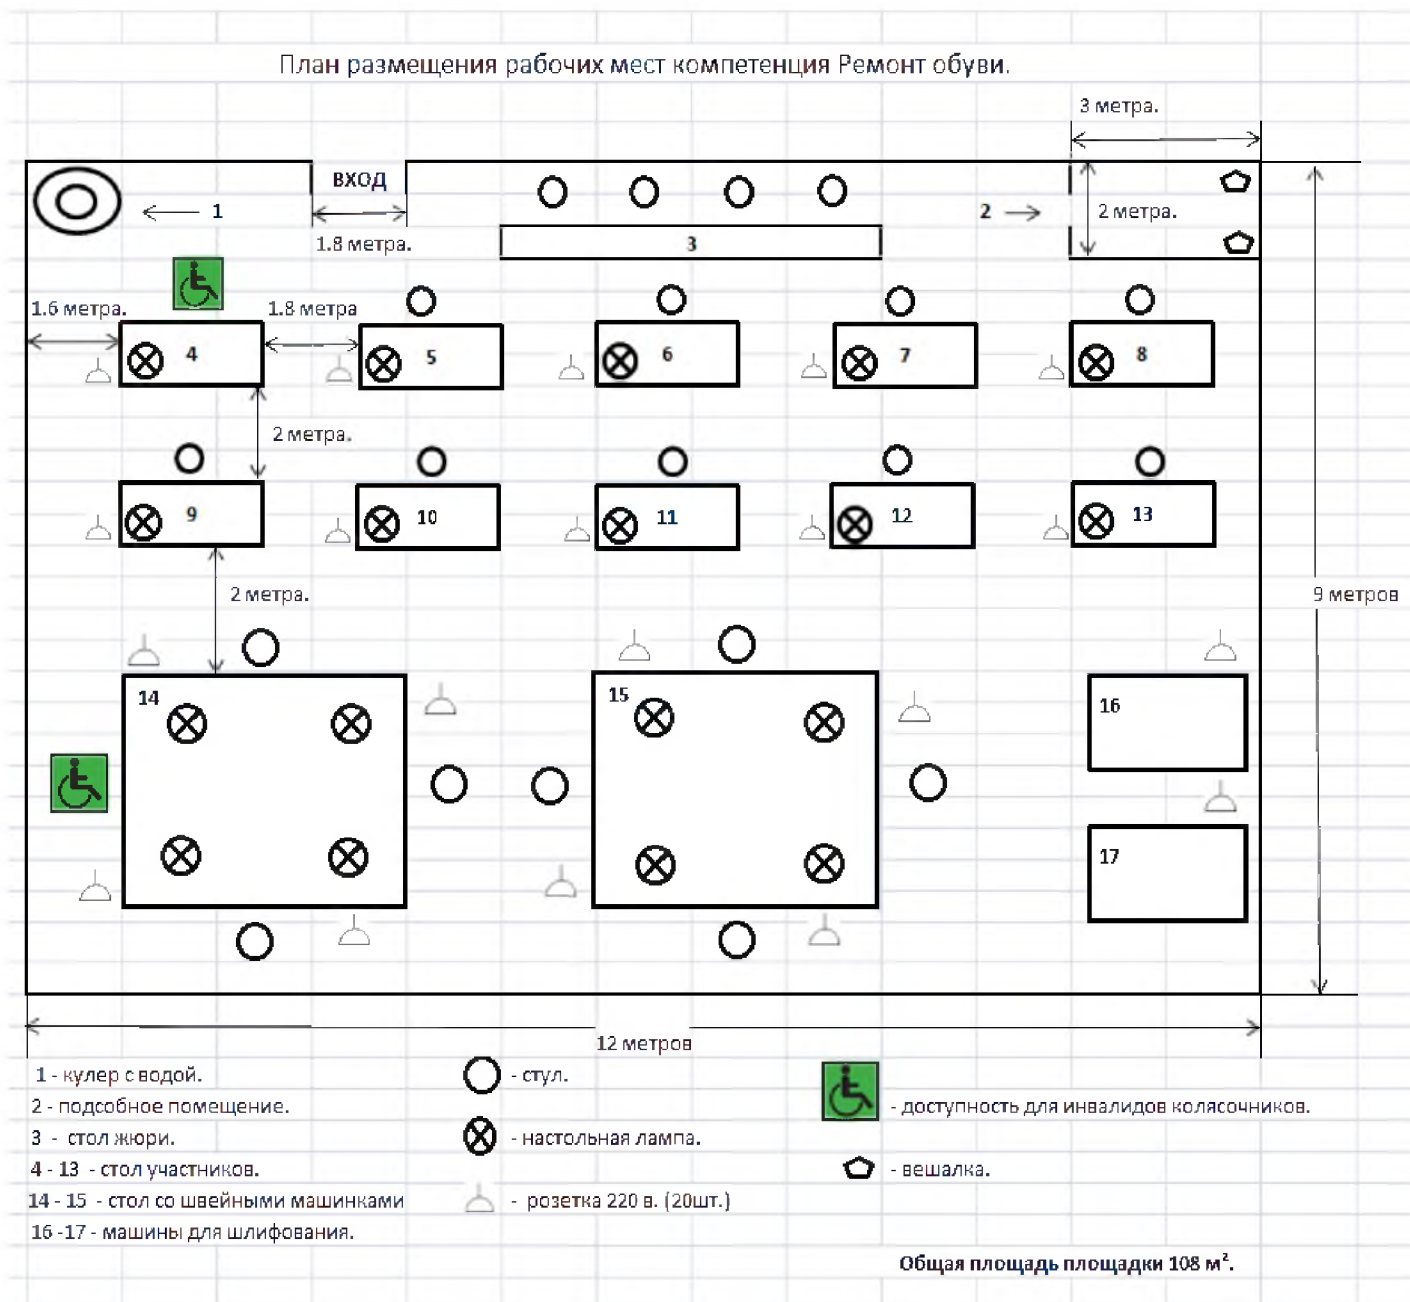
План размещения рабочих мест компетенция Ремонт обуви.

3 метра.

вход

1

1.8 метра.

3

2

2 метра.

1.6 метра.

1.8 метра

4

5

6

7

8

2 метра.

9

10

11

12

13

2 метра.

9 метров

14

15

16

17

12 метров

1 - кулер с водой.
2 - подсобное помещение.
3 - стол жюри.
4 - 13 - стол участников.
14 - 15 - стол со швейными машинками
16 -17 - машины для шлифования.

- стул.
- настольная лампа.
- розетка 220 в. (20шт.)

- доступность для инвалидов колясочников.
- вешалка.

Общая площадь площадки 108 м$^2$.